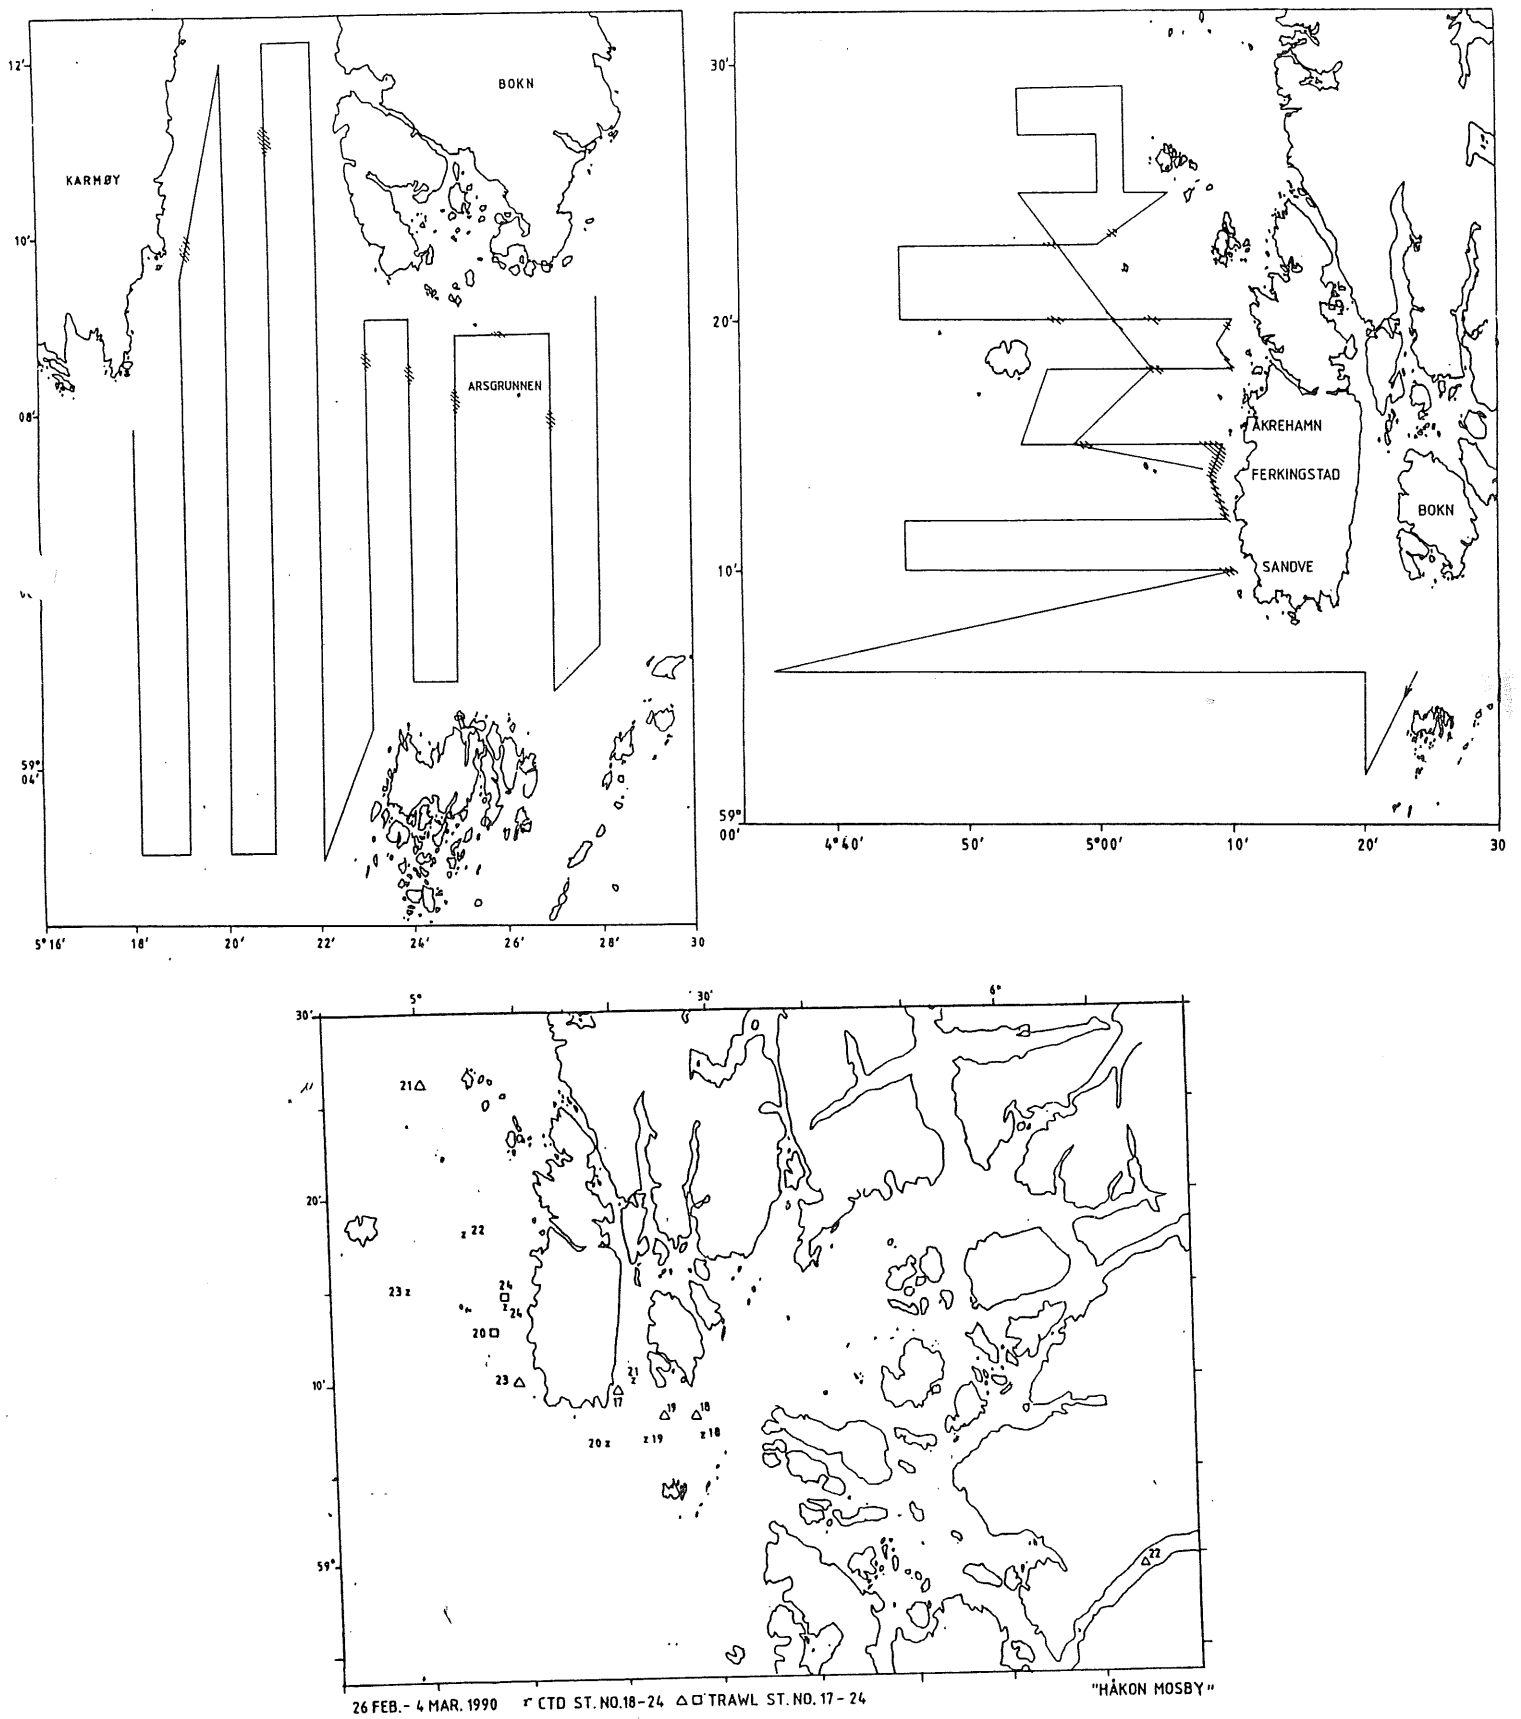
12'
BOKN
KARMØY
10'
08'
ARSGRUNNEN
59° 04'
5°16' 18' 20' 22' 24' 26' 28' 30

30'
20'
ÅKREHAMN
FERKINGSTAD
BOKN
SANDVE
10'
59° 00'
4°40' 50' 5°00' 10' 20' 30

5° 30' 6°
30'
21△
20'
z 22
23 z
24 □ z 24
20□
23 △
21 z
△ 17
10'
△19
△18
20 z
z 19
z 18
59°
△22
26 FEB.- 4 MAR. 1990 z CTD ST. NO. 18-24 △□ TRAWL ST. NO. 17-24 "HÅKON MOSBY"